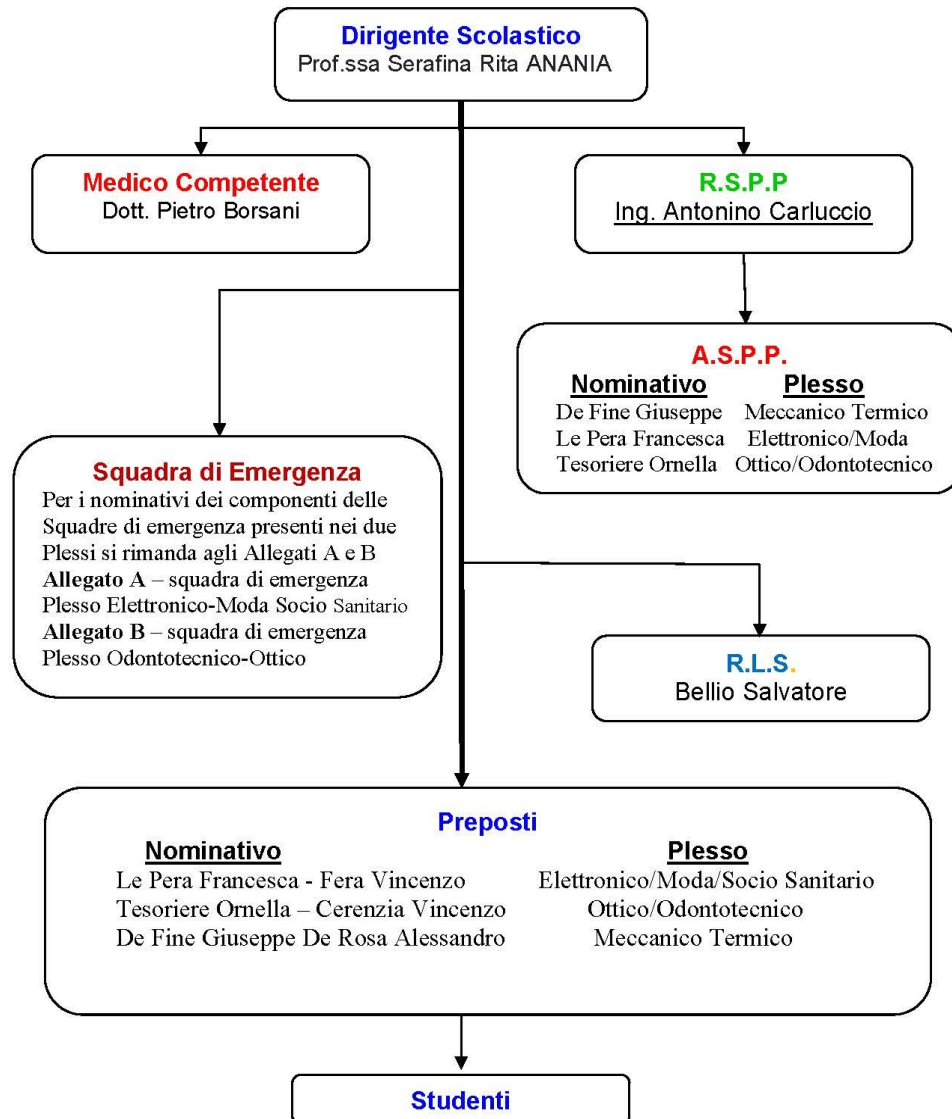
Dirigente Scolastico
Prof.ssa Serafina Rita ANANIA

Medico Competente
Dott. Pietro Borsani

R.S.P.P
Ing. Antonino Carluccio

A.S.P.P.

| Nominativo | Plesso |
|---|---|
| De Fine Giuseppe | Meccanico Termico |
| Le Pera Francesca | Elettronico/Moda |
| Tesoriere Ornella | Ottico/Odontotecnico |

Squadra di Emergenza
Per i nominativi dei componenti delle Squadre di emergenza presenti nei due Plessi si rimanda agli Allegati A e B
Allegato A – squadra di emergenza Plesso Elettronico-Moda Socio Sanitario
Allegato B – squadra di emergenza Plesso Odontotecnico-Ottico

R.L.S.
Bellio Salvatore

Preposti

| Nominativo | Plesso |
|---|---|
| Le Pera Francesca - Fera Vincenzo | Elettronico/Moda/Socio Sanitario |
| Tesoriere Ornella – Cerenzia Vincenzo | Ottico/Odontotecnico |
| De Fine Giuseppe De Rosa Alessandro | Meccanico Termico |

Studenti